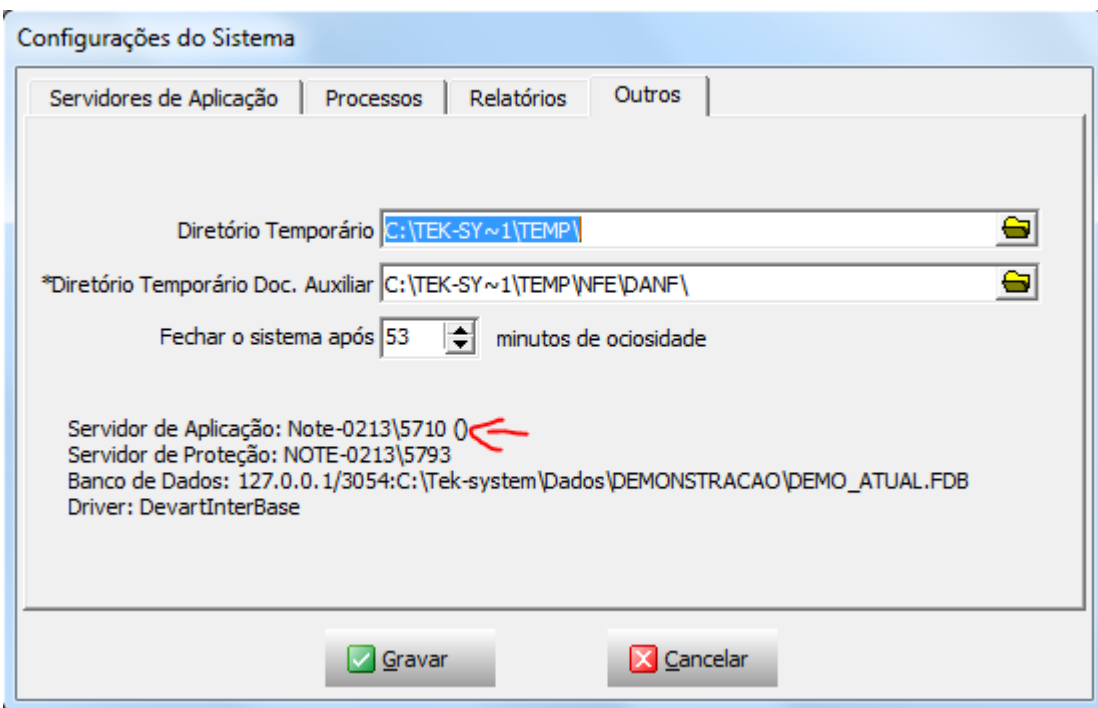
Configurações do Sistema

Servidores de Aplicação | Processos | Relatórios | Outros

Diretório Temporário C:\TEK-SY~1\TEMP\

*Diretório Temporário Doc. Auxiliar C:\TEK-SY~1\TEMP\NFE\DANF\

Fechar o sistema após 53 minutos de ociosidade

Servidor de Aplicação: Note-0213\5710 ()
Servidor de Proteção: NOTE-0213\5793
Banco de Dados: 127.0.0.1/3054:C:\Tek-system\Dados\DEMONSTRACAO\DEMO_ATUAL.FDB
Driver: DevartInterBase

Gravar

Cancelar